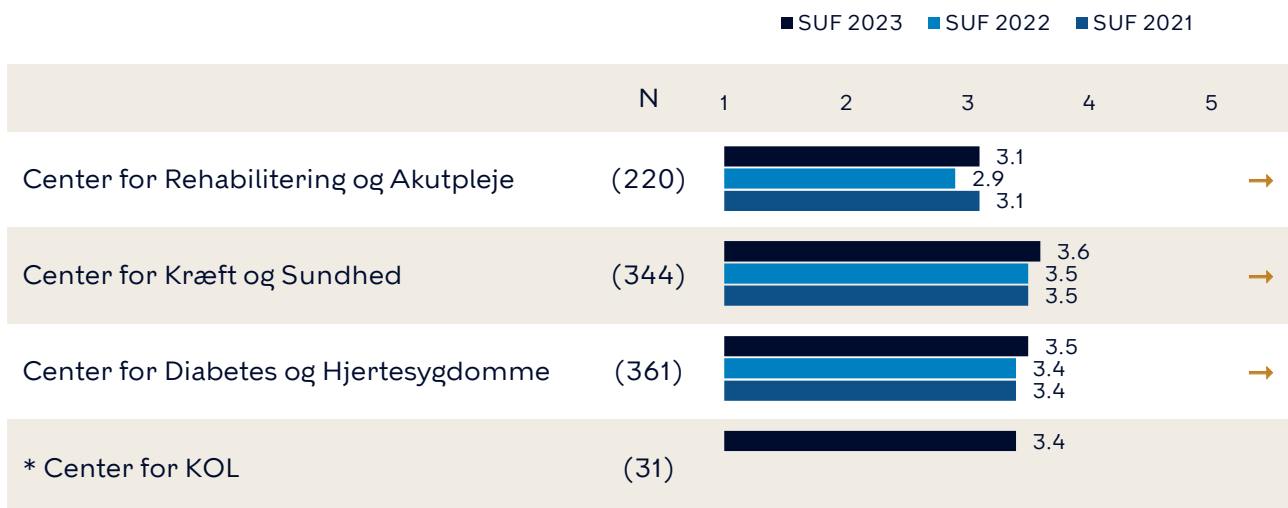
SUF 2023 SUF 2022 SUF 2021

| | N | 1 2 3 4 5 | |
|---|---|---|---|
| Center for Rehabilitering og Akutpleje | (220) | 3.1 2.9 3.1 | → |
| Center for Kræft og Sundhed | (344) | 3.6 3.5 3.5 | → |
| Center for Diabetes og Hjertesygdomme | (361) | 3.5 3.4 3.4 | → |
| * Center for KOL | (31) | 3.4 | |